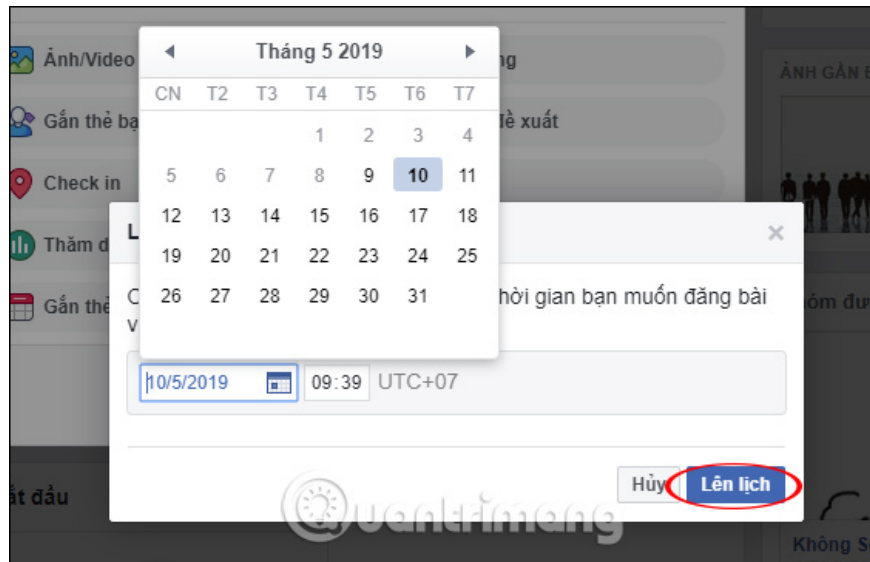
Ảnh/Video
Gắn thẻ bạ
Check in
Thăm d
Gắn thẻ
ắt đầu

Tháng 5 2019

| CN | T2 | T3 | T4 | T5 | T6 | T7 |
|---|---|---|---|---|---|---|
| | | | 1 | 2 | 3 | 4 |
| 5 | 6 | 7 | 8 | 9 | 10 | 11 |
| 12 | 13 | 14 | 15 | 16 | 17 | 18 |
| 19 | 20 | 21 | 22 | 23 | 24 | 25 |
| 26 | 27 | 28 | 29 | 30 | 31 | |

ng
ề xuất
ẢNH GẦN Đ
L
×
C
v
hời gian bạn muốn đăng bài
óm đư
10/5/2019
09:39
UTC+07
Hủy
Lên lịch
Không S
Quantrimang